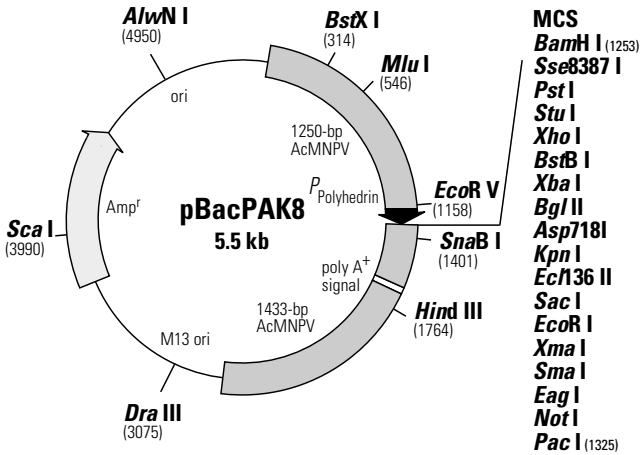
*Alw*N I
(4950)

*Bst*X I
(314)

*Mlu* I
(546)

ori

1250-bp
AcMNPV

$P_{\text{Polyhedrin}}$

*Eco*R V
(1158)

*Sna*B I
(1401)

Amp$^r$

pBacPAK8
5.5 kb

*Sca* I
(3990)

poly A$^+$
signal

1433-bp
AcMNPV

*Hin*d III
(1764)

M13 ori

*Dra* III
(3075)

MCS
*Bam*H I (1253)
*Sse*8387 I
*Pst* I
*Stu* I
*Xho* I
*Bst*B I
*Xba* I
*Bgl* II
*Asp*718I
*Kpn* I
*Ecl*136 II
*Sac* I
*Eco*R I
*Xma* I
*Sma* I
*Eag* I
*Not* I
*Pac* I (1325)